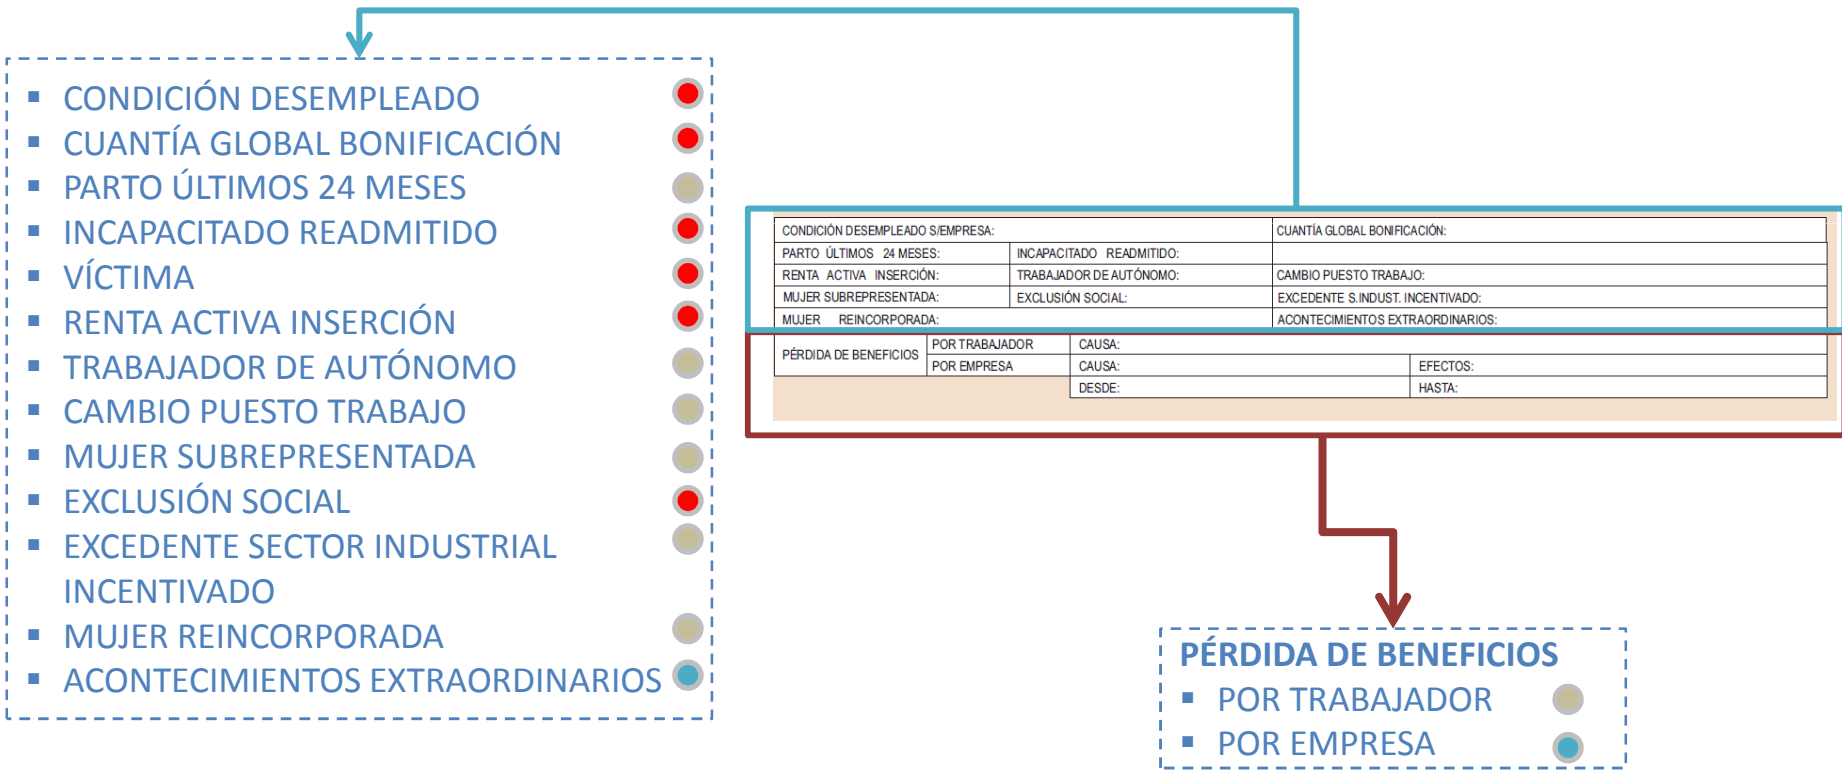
- CONDICIÓN DESEMPLEADO
- CUANTÍA GLOBAL BONIFICACIÓN
- PARTO ÚLTIMOS 24 MESES
- INCAPACITADO READMITIDO
- VÍCTIMA
- RENTA ACTIVA INSERCIÓN
- TRABAJADOR DE AUTÓNOMO
- CAMBIO PUESTO TRABAJO
- MUJER SUBREPRESENTADA
- EXCLUSIÓN SOCIAL
- EXCEDENTE SECTOR INDUSTRIAL INCENTIVADO
- MUJER REINCORPORADA
- ACONTECIMIENTOS EXTRAORDINARIOS

| CONDICIÓN DESEMPLEADO S/EMPRESA: | | CUANTÍA GLOBAL BONIFICACIÓN: |
|---|---|---|
| PARTO ÚLTIMOS 24 MESES: | INCAPACITADO READMITIDO: | |
| RENTA ACTIVA INSERCIÓN: | TRABAJADOR DE AUTÓNOMO: | CAMBIO PUESTO TRABAJO: |
| MUJER SUBREPRESENTADA: | EXCLUSIÓN SOCIAL: | EXCEDENTE S.INDUST. INCENTIVADO: |
| MUJER REINCORPORADA: | | ACONTECIMIENTOS EXTRAORDINARIOS: |

| PÉRDIDA DE BENEFICIOS | POR TRABAJADOR | CAUSA: | |
|---|---|---|---|
| | POR EMPRESA | CAUSA: | EFECTOS: |
| | | DESDE: | HASTA: |

PÉRDIDA DE BENEFICIOS
- POR TRABAJADOR
- POR EMPRESA